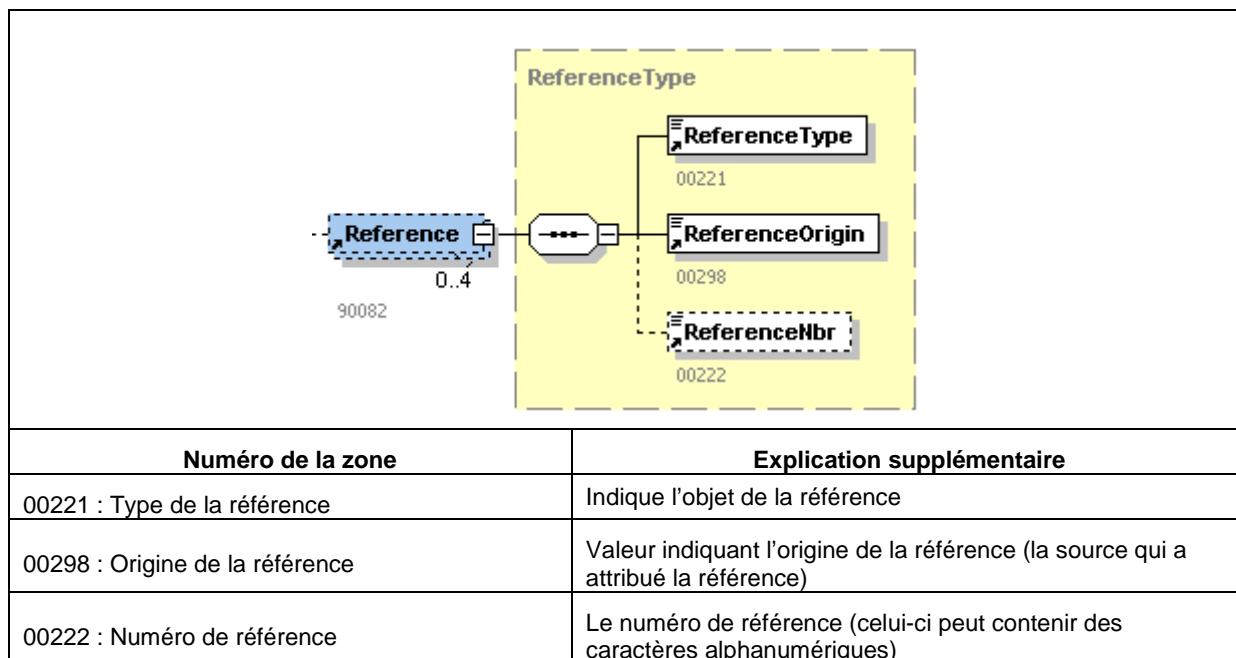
ReferenceType

ReferenceType
00221

Reference
0..4
90082

ReferenceOrigin
00298

ReferenceNbr
00222

| Numéro de la zone | Explication supplémentaire |
|---|---|
| 00221 : Type de la référence | Indique l’objet de la référence |
| 00298 : Origine de la référence | Valeur indiquant l’origine de la référence (la source qui a attribué la référence) |
| 00222 : Numéro de référence | Le numéro de référence (celui-ci peut contenir des caractères alphanumériques) |